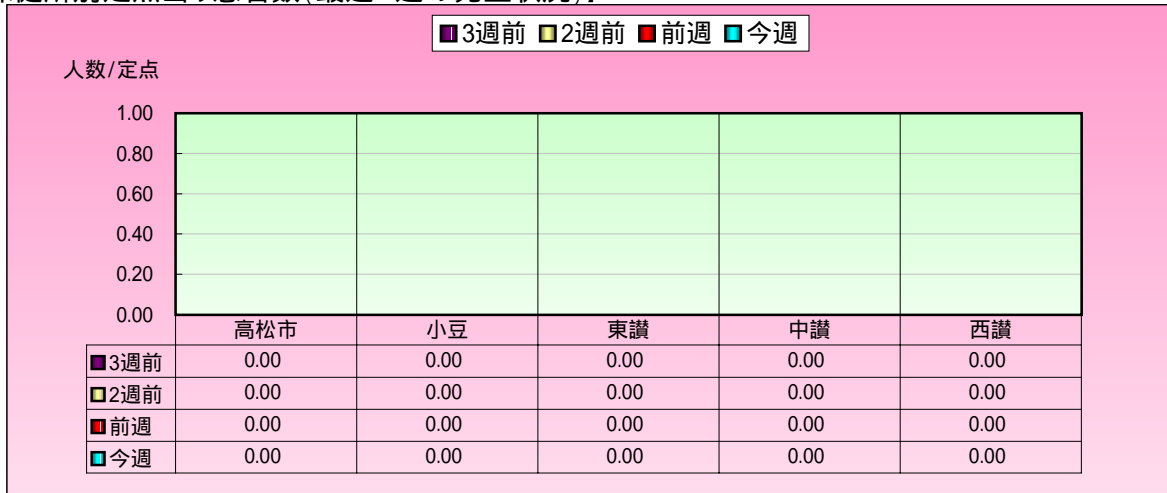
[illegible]

3週前 2週前 前週 今週

人数/定点

1.00
0.80
0.60
0.40
0.20
0.00

| | 高松市 | 小豆 | 東讃 | 中讃 | 西讃 |
|---|---|---|---|---|---|
| 3週前 | 0.00 | 0.00 | 0.00 | 0.00 | 0.00 |
| 2週前 | 0.00 | 0.00 | 0.00 | 0.00 | 0.00 |
| 前週 | 0.00 | 0.00 | 0.00 | 0.00 | 0.00 |
| 今週 | 0.00 | 0.00 | 0.00 | 0.00 | 0.00 |